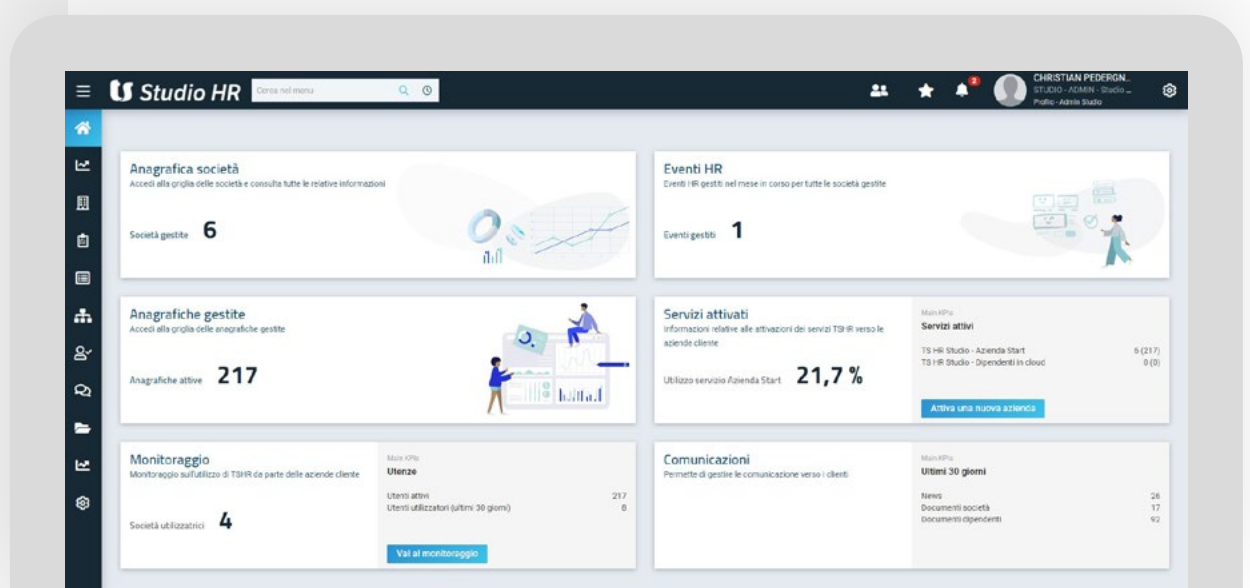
Studio HR

Cerca nel menu

2

CHRISTIAN PEDERGN...
STUDIO - ADMIN - Studio ...
Profilo - Admin Studio

Anagrafica società
Accedi alla griglia delle società e consulta tutte le relative informazioni

Società gestite 6

Eventi HR
Eventi HR gestiti nel mese in corso per tutte le società gestite

Eventi gestiti 1

Anagrafiche gestite
Accedi alla griglia delle anagrafiche gestite

Anagrafiche attive 217

Servizi attivati
Informazioni relative alle attivazioni dei servizi TSHR verso le aziende cliente

Utilizzo servizio Azienda Start 21,7 %

Main KPIs
Servizi attivi

| | |
|---|---|
| TS HR Studio - Azienda Start | 6 (217) |
| TS HR Studio - Dipendenti in cloud | 0 (0) |

Attiva una nuova azienda

Monitoraggio
Monitoraggio sull'utilizzo di TSHR da parte delle aziende cliente

Società utilizzatrici 4

Main KPIs
Utenze

| | |
|---|---|
| Utenti attivi | 217 |
| Utenti utilizzatori (ultimi 30 giorni) | 8 |

Vai al monitoraggio

Comunicazioni
Permette di gestire le comunicazione verso i clienti

Main KPIs
Ultimi 30 giorni

| | |
|---|---|
| News | 26 |
| Documenti società | 17 |
| Documenti dipendenti | 92 |